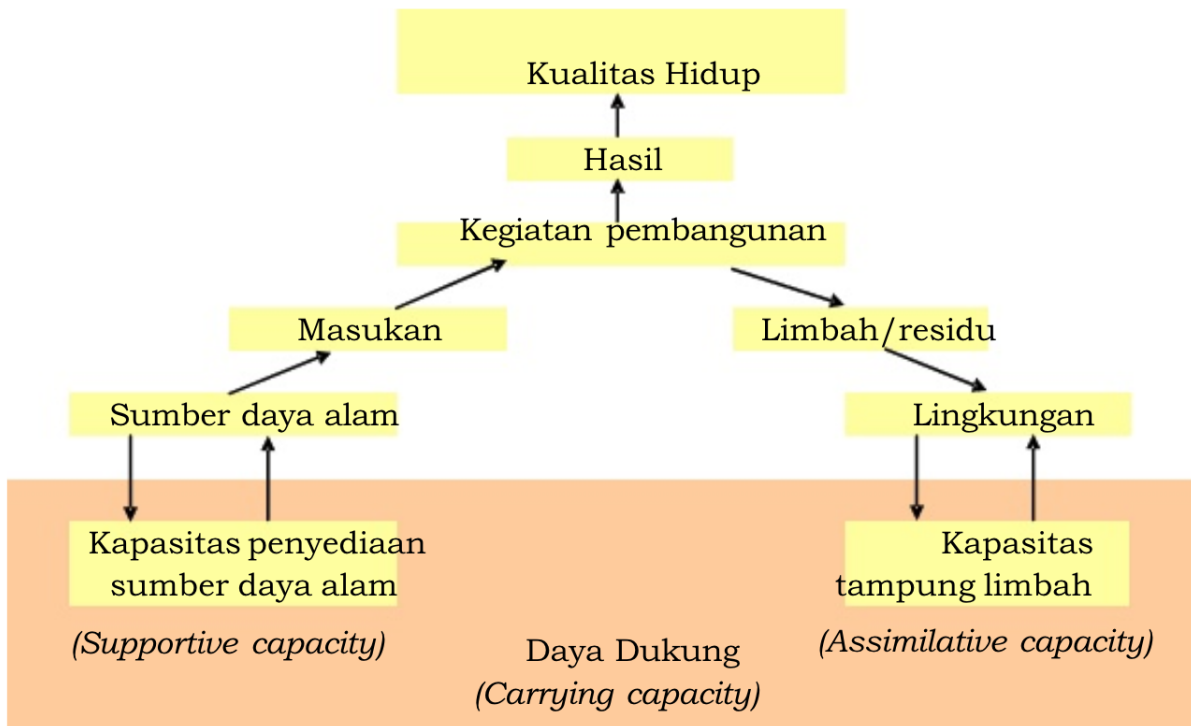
Kualitas Hidup

Hasil

Kegiatan pembangunan

Masukan

Limbah/residu

Sumber daya alam

Lingkungan

Kapasitas penyediaan sumber daya alam

Kapasitas tampung limbah

(Supportive capacity)

Daya Dukung
(Carrying capacity)

(Assimilative capacity)